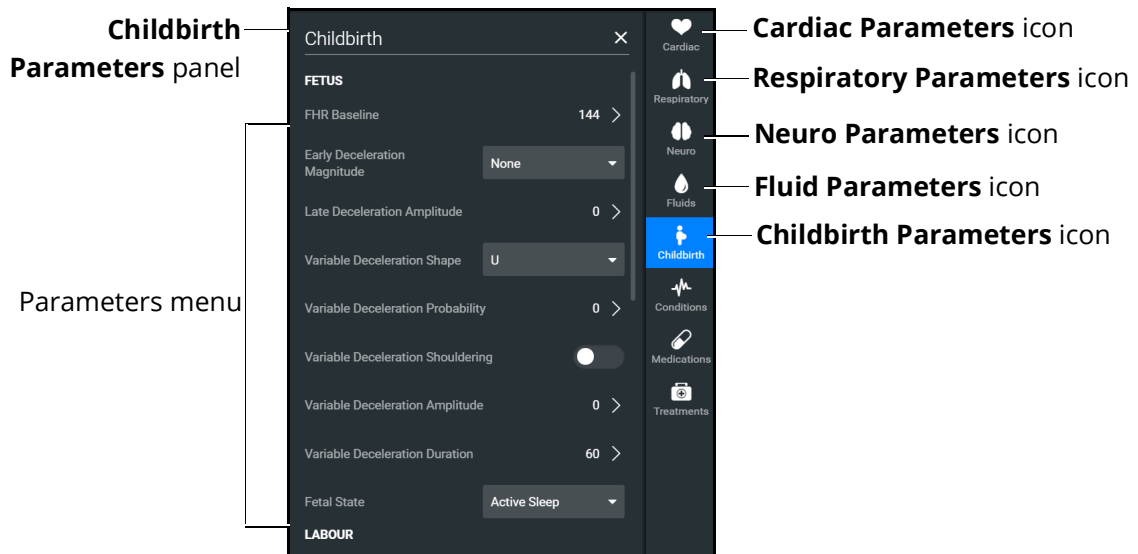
Childbirth Parameters panel

Parameters menu

Childbirth ×

FETUS

FHR Baseline 144 >

Early Deceleration Magnitude None

Late Deceleration Amplitude 0 >

Variable Deceleration Shape U

Variable Deceleration Probability 0 >

Variable Deceleration Shouldering

Variable Deceleration Amplitude 0 >

Variable Deceleration Duration 60 >

Fetal State Active Sleep

LABOUR

Cardiac

Respiratory

Neuro

Fluids

Childbirth

Conditions

Medications

Treatments

Cardiac Parameters icon

Respiratory Parameters icon

Neuro Parameters icon

Fluid Parameters icon

Childbirth Parameters icon